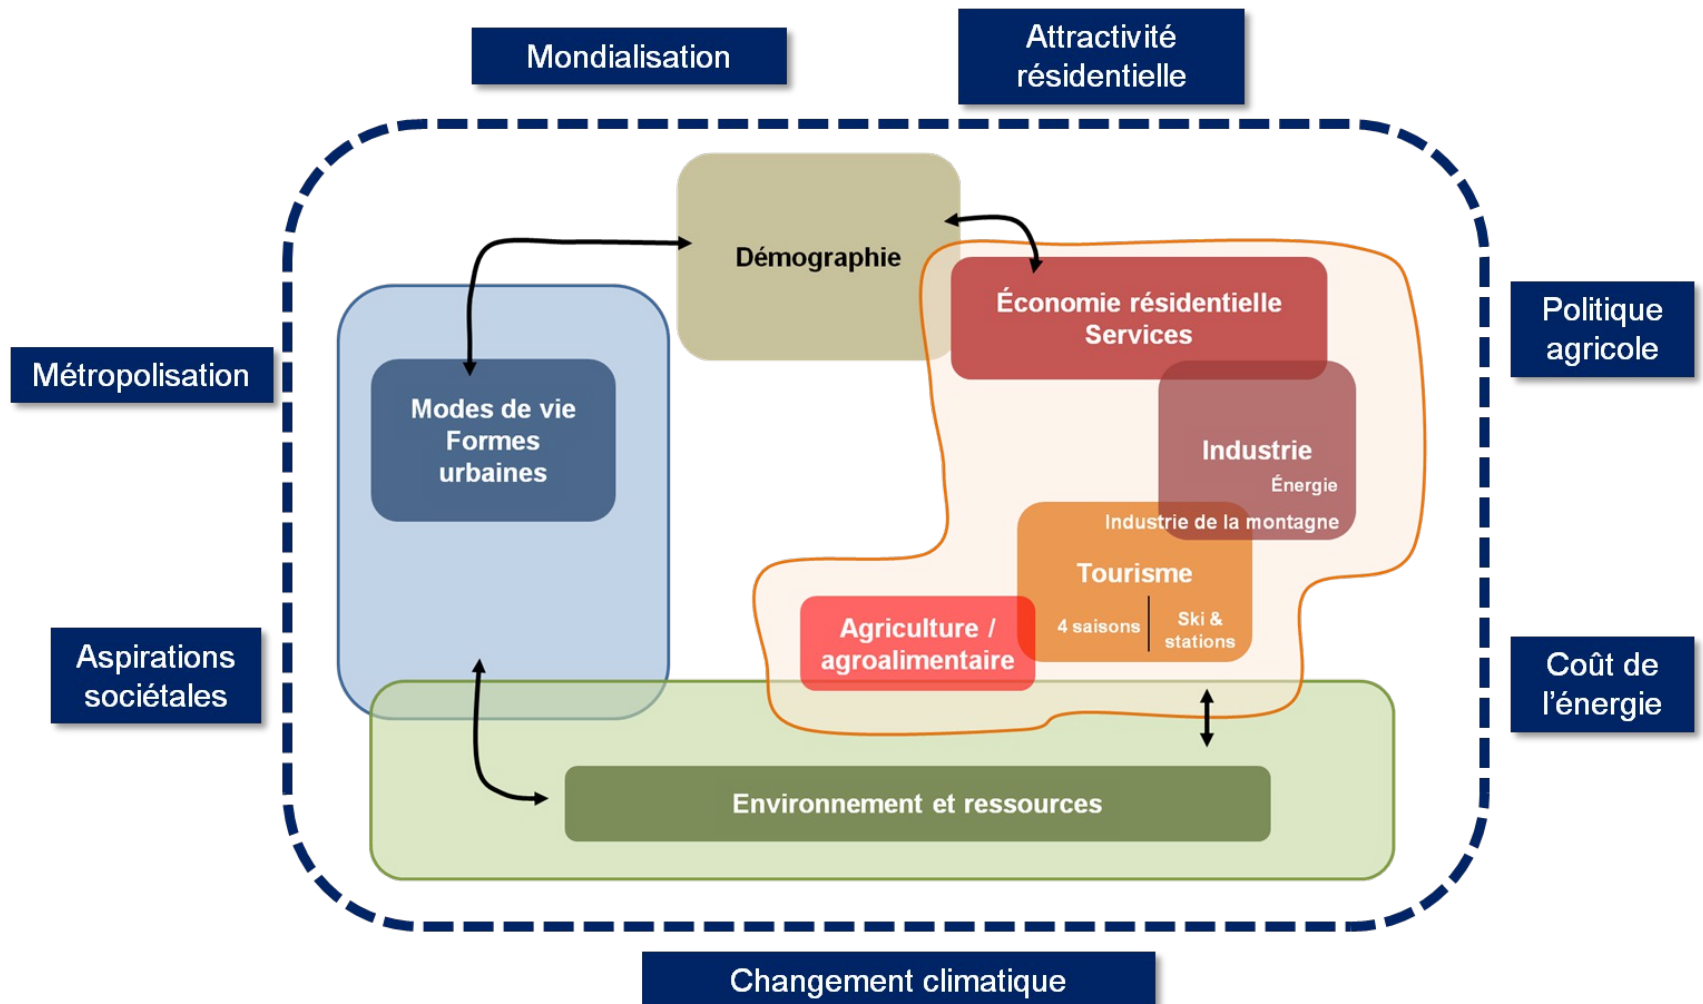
Mondialisation

Attractivité résidentielle

Métropolisation

Politique agricole

Aspirations sociétales

Coût de l'énergie

Démographie

Modes de vie
Formes urbaines

Économie résidentielle
Services

Industrie
Énergie
Industrie de la montagne

Tourisme
4 saisons
Ski & stations

Agriculture / agroalimentaire

Environnement et ressources

Changement climatique